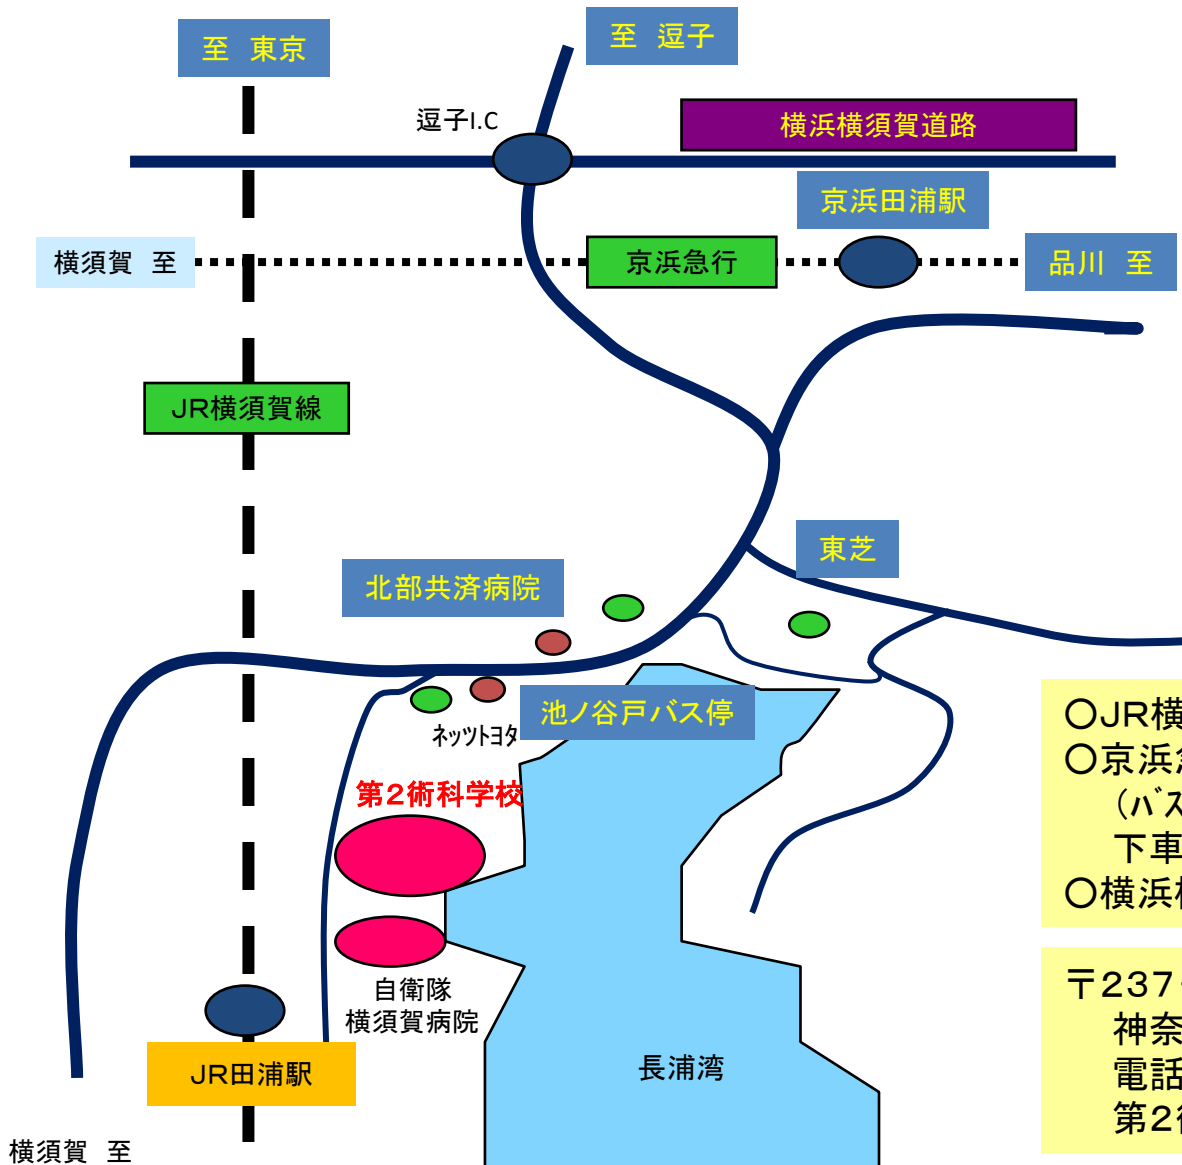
至　東京

至　逗子

逗子I.C

横浜横須賀道路

京浜田浦駅

横須賀　至

京浜急行

品川　至

JR横須賀線

東芝

北部共済病院

ネッツトヨタ

池ノ谷戸バス停

第2術科学校

自衛隊
横須賀病院

JR田浦駅

長浦湾

横須賀　至

○JR横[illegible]
○京浜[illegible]
（バス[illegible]
下車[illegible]
○横浜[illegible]

〒237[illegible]
神奈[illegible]
電話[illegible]
第2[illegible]